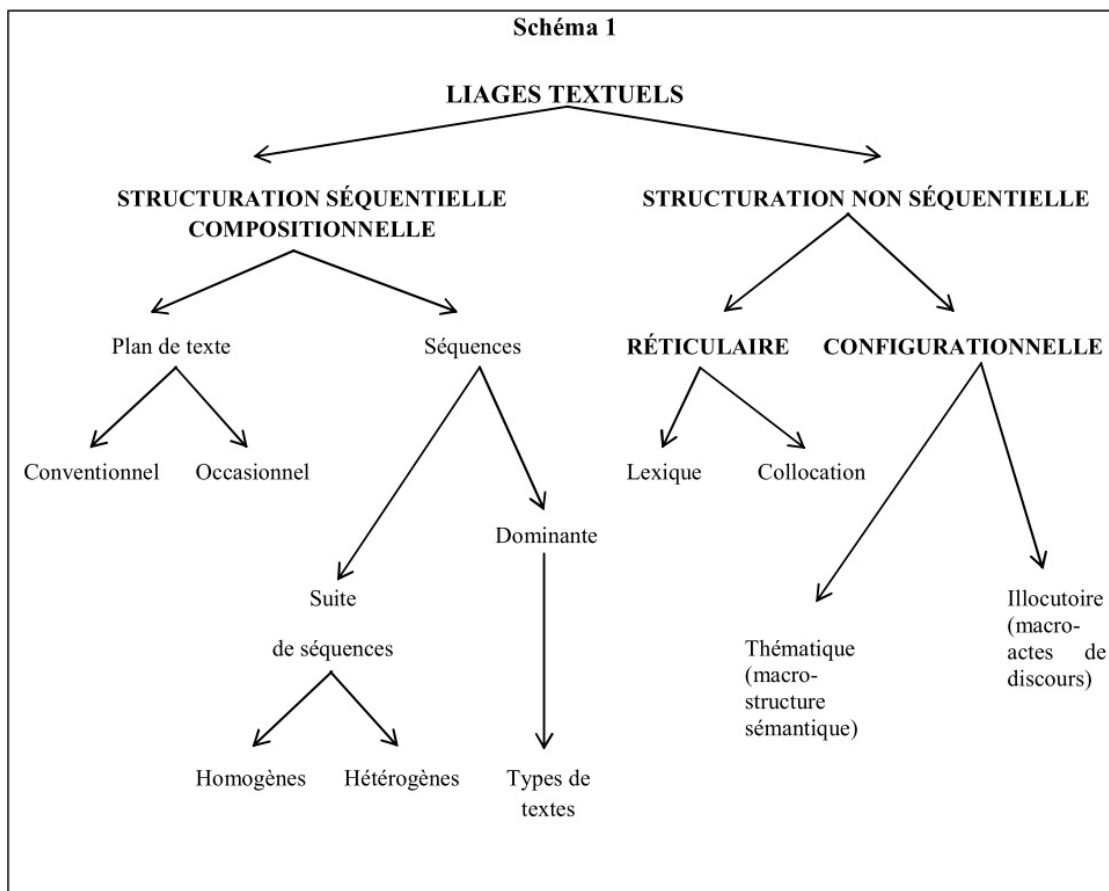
Schéma 1

LIAGES TEXTUELS

STRUCTURATION SÉQUENTIELLE COMPOSITIONNELLE

STRUCTURATION NON SÉQUENTIELLE

Plan de texte

Séquences

RÉTICULAIRE

CONFIGURATIONNELLE

Conventionnel

Occasionnel

Lexique

Collocation

Dominante

Suite de séquences

Homogènes

Hétérogènes

Types de textes

Thématique (macrostructure sémantique)

Illocutoire (macroactes de discours)